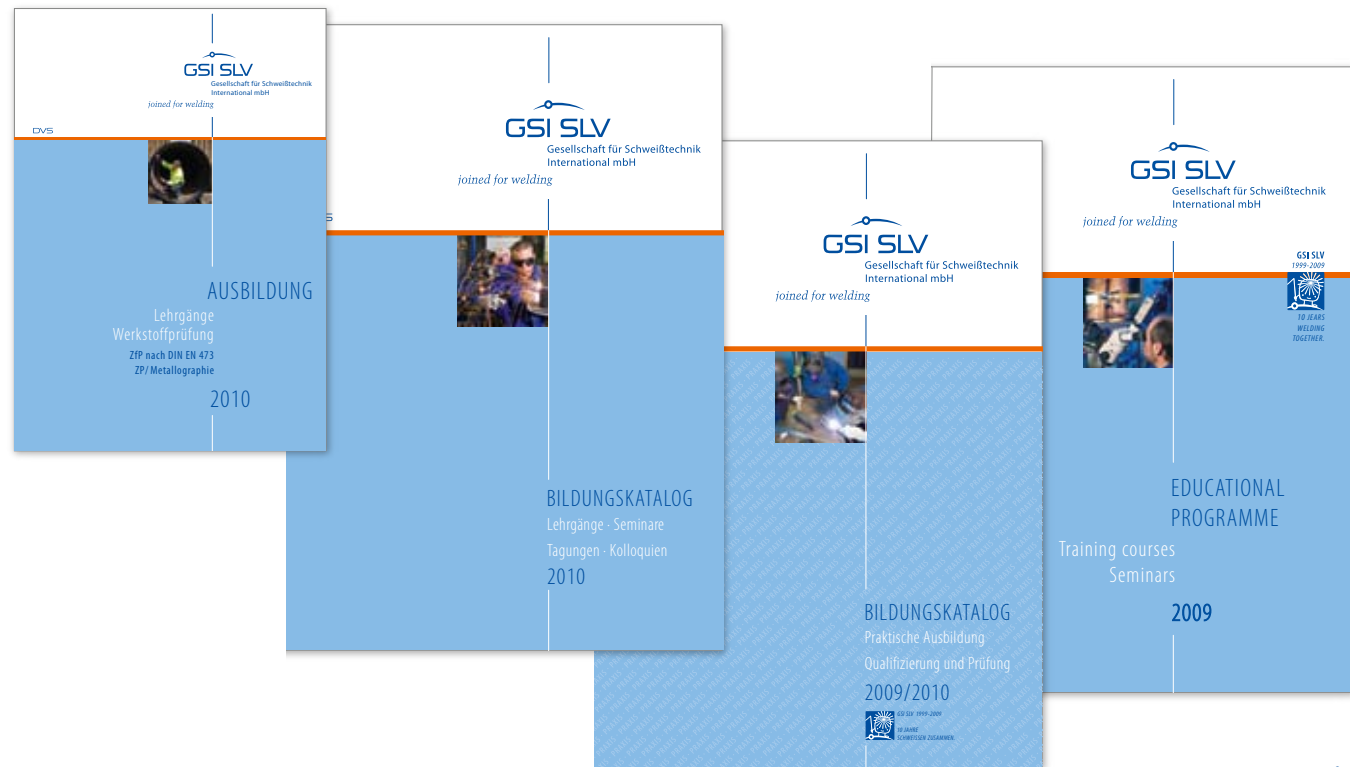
GSI SLV
Gesellschaft für Schweißtechnik International mbH
joined for welding

DVS

AUSBILDUNG
Lehrgänge
Werkstoffprüfung
ZfP nach DIN EN 473
ZP/ Metallographie
2010

GSI SLV
Gesellschaft für Schweißtechnik International mbH
joined for welding

BILDUNGSKATALOG
Lehrgänge · Seminare
Tagungen · Kolloquien
2010

GSI SLV
Gesellschaft für Schweißtechnik International mbH
joined for welding

BILDUNGSKATALOG
Praktische Ausbildung
Qualifizierung und Prüfung
2009/2010

GSI SLV 1999–2009
10 JAHRE SCHWEISSEN ZUSAMMEN.

GSI SLV
Gesellschaft für Schweißtechnik International mbH
joined for welding

GSI SLV
1999–2009
10 YEARS WELDING TOGETHER.

EDUCATIONAL PROGRAMME
Training courses
Seminars
2009